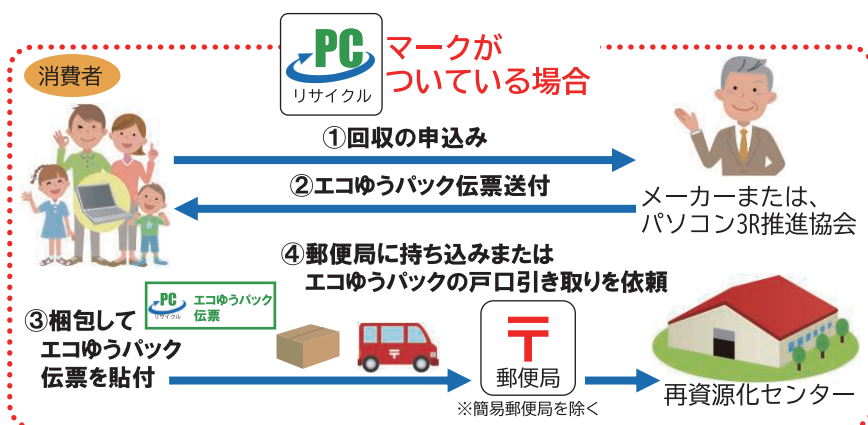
PC
リサイクル

マークが
ついている場合

消費者

①回収の申込み

②エコゆうパック伝票送付

メーカーまたは、
パソコン3R推進協会

④郵便局に持ち込みまたは
エコゆうパックの戸口引き取りを依頼

PC
リサイクル
エコゆうパック
伝票

③梱包して
エコゆうパック
伝票を貼付

〒
郵便局

※簡易郵便局を除く

再資源化センター